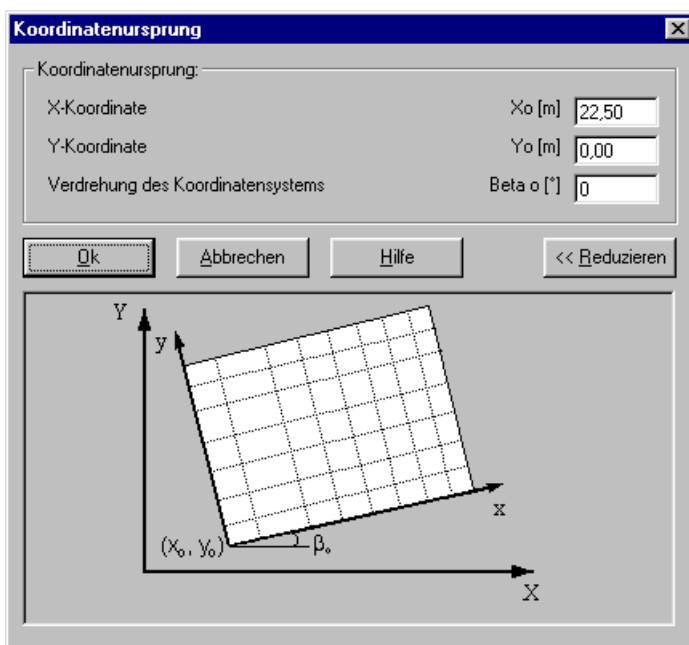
Koordinatenursprung

Koordinatenursprung:

X-Koordinate Xo [m] 22,50

Y-Koordinate Yo [m] 0,00

Verdrehung des Koordinatensystems Beta o [°] 0

Ok

Abbrechen

Hilfe

<< Reduzieren

Y

y

x

$(X_o, y_o)$

$\beta_o$

X